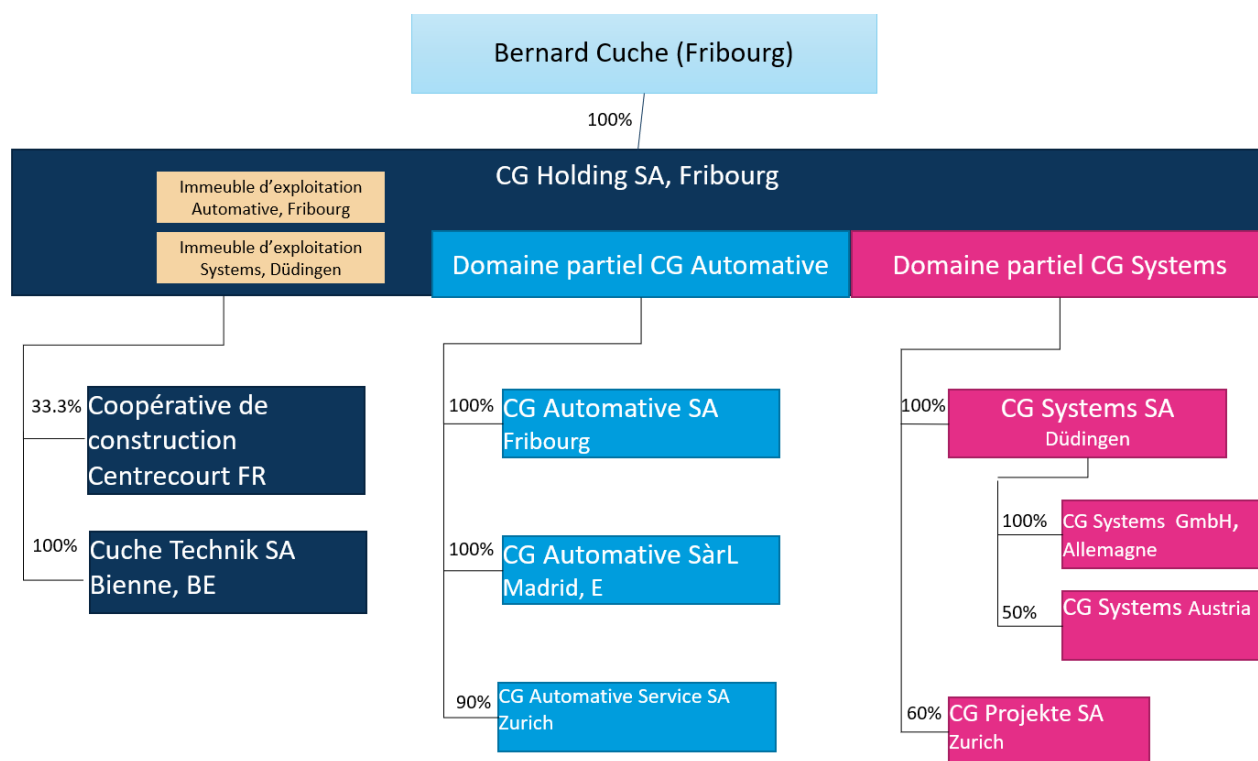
Bernard Cuche (Fribourg)

100%

CG Holding SA, Fribourg

Immeuble d'exploitation Automative, Fribourg

Immeuble d'exploitation Systems, Düdingen

Domaine partiel CG Automative

Domaine partiel CG Systems

33.3% Coopérative de construction Centrecourt FR

100% Cuche Technik SA Bienne, BE

100% CG Automative SA Fribourg

100% CG Automative SàrL Madrid, E

90% CG Automative Service SA Zurich

100% CG Systems SA Düdingen

100% CG Systems GmbH, Allemagne

50% CG Systems Austria

60% CG Projekte SA Zurich